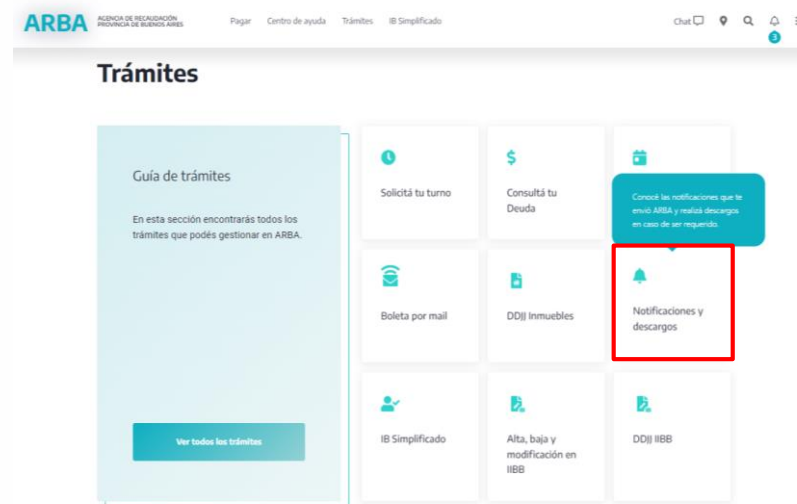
ARBA AGENCIA DE RECAUDACIÓN PROVINCIA DE BUENOS AIRES

Pagar Centro de ayuda Trámites IB Simplificado

Chat

3

Trámites

Guía de trámites

En esta sección encontrarás todos los trámites que podés gestionar en ARBA.

Ver todos los trámites

Solicitá tu turno

Consultá tu Deuda

Conocé las notificaciones que te envió ARBA y realizá descargas en caso de ser requerido.

Boleta por mail

DDJJ Inmuebles

Notificaciones y descargos

IB Simplificado

Alta, baja y modificación en IIBB

DDJJ IIBB